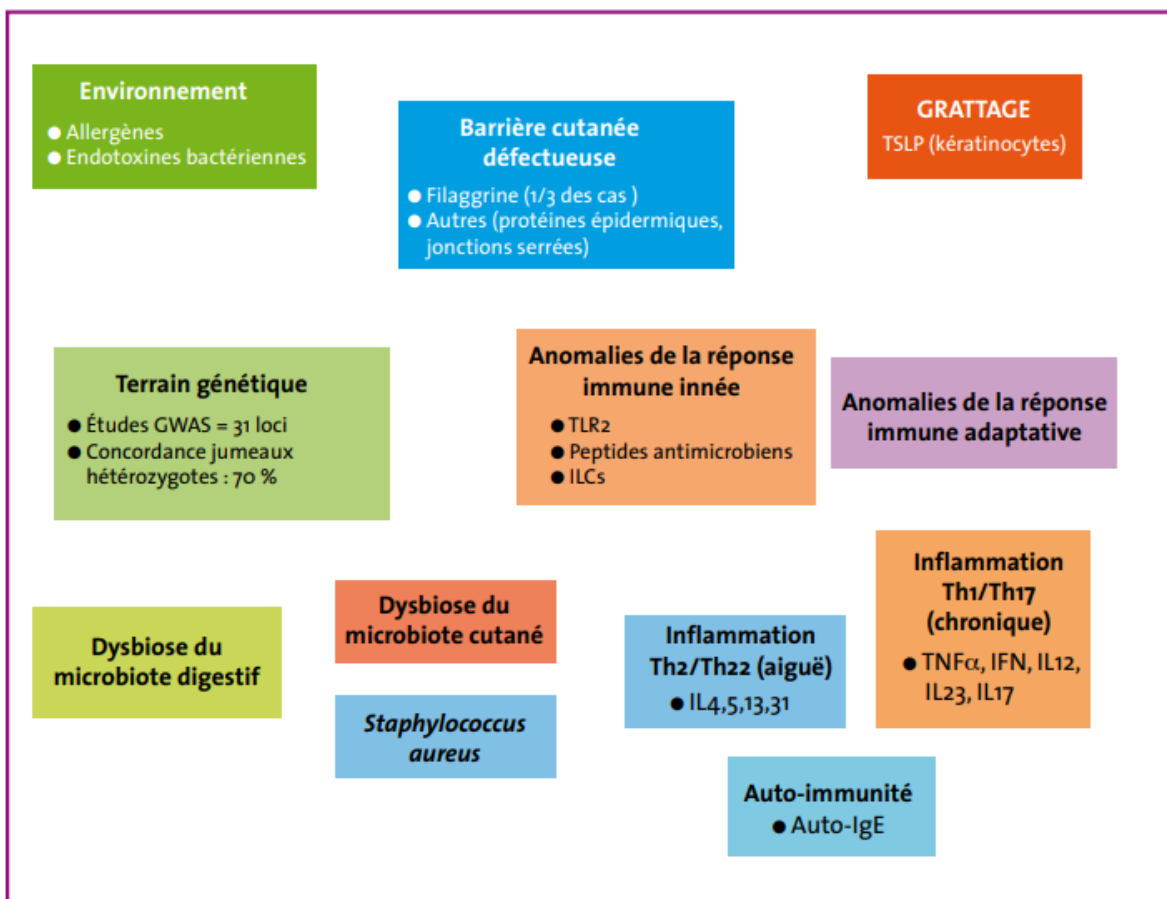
Environnement
● Allergènes
● Endotoxines bactériennes

Barrière cutanée défectueuse
● Filaggrine (1/3 des cas )
● Autres (protéines épidermiques, jonctions serrées)

GRATTAGE
TSLP (kératinocytes)

Terrain génétique
● Études GWAS = 31 loci
● Concordance jumeaux hétérozygotes : 70 %

Anomalies de la réponse immune innée
● TLR2
● Peptides antimicrobiens
● ILCs

Anomalies de la réponse immune adaptative

Inflammation Th1/Th17 (chronique)
● TNFα, IFN, IL12, IL23, IL17

Dysbiose du microbiote digestif

Dysbiose du microbiote cutané

Staphylococcus aureus

Inflammation Th2/Th22 (aiguë)
● IL4,5,13,31

Auto-immunité
● Auto-IgE